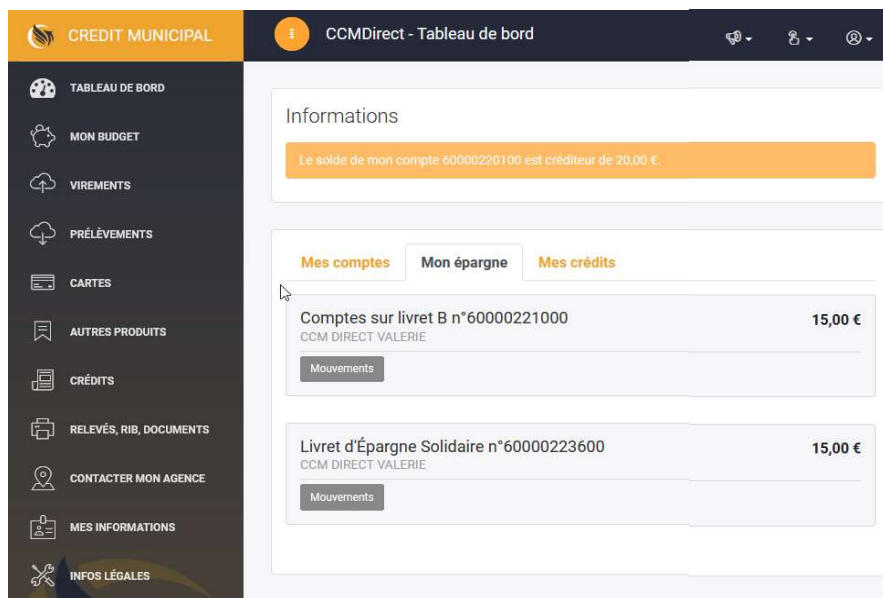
CREDIT MUNICIPAL

TABLEAU DE BORD
MON BUDGET
VIREMENTS
PRÉLÈVEMENTS
CARTES
AUTRES PRODUITS
CRÉDITS
RELEVÉS, RIB, DOCUMENTS
CONTACTER MON AGENCE
MES INFORMATIONS
INFOS LÉGALES

CCMDirect - Tableau de bord

Informations

Le solde de mon compte 60000220100 est créditeur de 20,00 €.

Mes comptes | Mon épargne | Mes crédits

Comptes sur livret B n°60000221000
CCM DIRECT VALERIE
15,00 €
Mouvements

Livret d'Épargne Solidaire n°60000223600
CCM DIRECT VALERIE
15,00 €
Mouvements